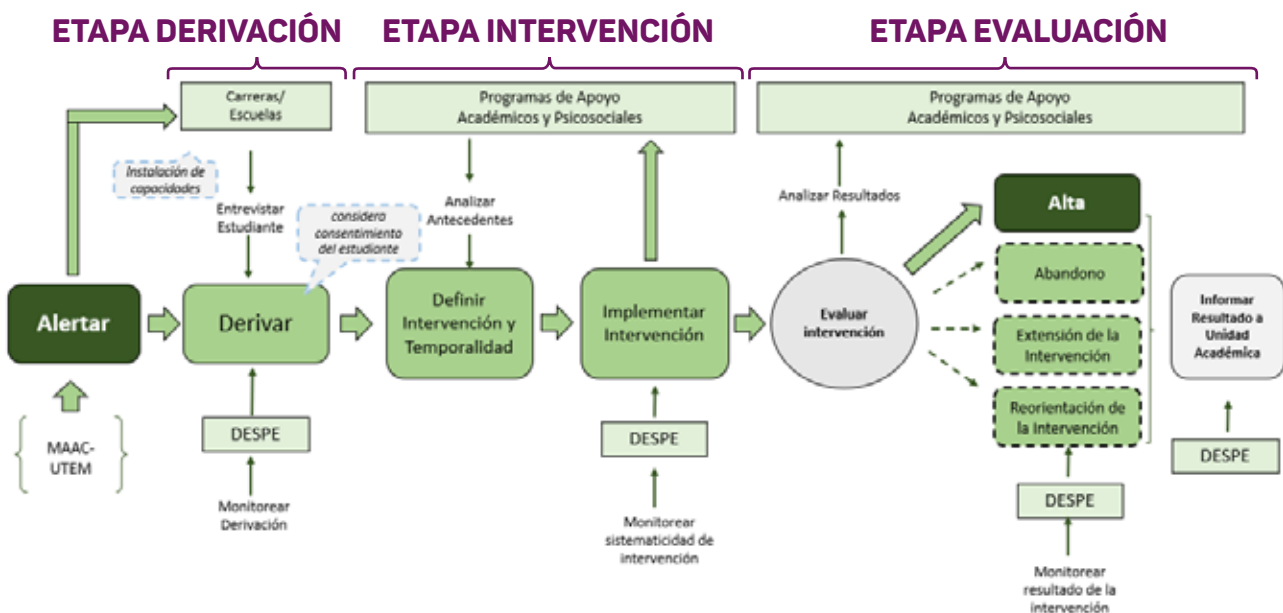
ETAPA DERIVACIÓN

ETAPA INTERVENCIÓN

ETAPA EVALUACIÓN

Carreras/ Escuelas

Instalación de capacidades

Entrevistar Estudiante

considero consentimiento del estudiante

Alertar

Derivar

DESPE

Monitorear Derivación

MAAC-UTEM

Programas de Apoyo Académicos y Psicosociales

Analizar Antecedentes

Definir Intervención y Temporalidad

Implementar Intervención

DESPE

Monitorear sistematicidad de intervención

Programas de Apoyo Académicos y Psicosociales

Analizar Resultados

Evaluar intervención

Alta

Abandono

Extensión de la Intervención

Reorientación de la Intervención

DESPE

Monitorear resultado de la intervención

Informar Resultado a Unidad Académica

DESPE